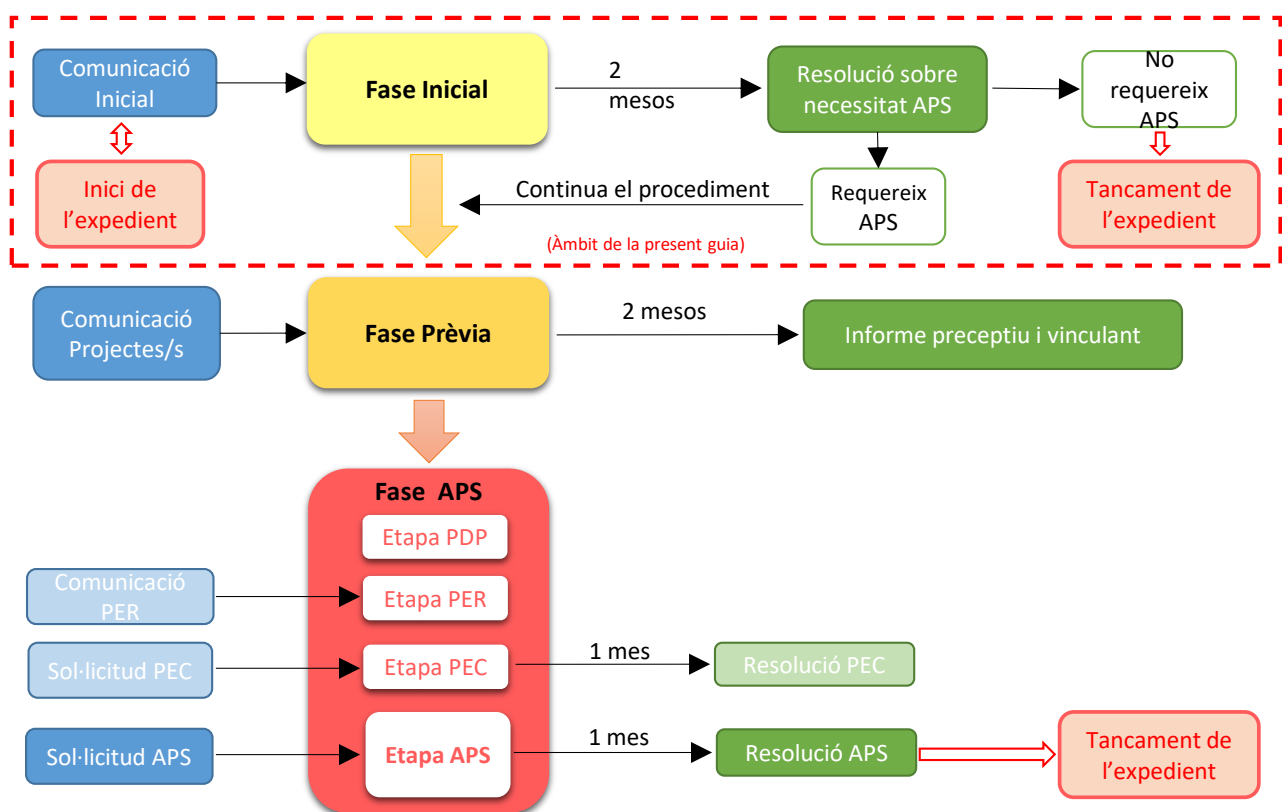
Comunicació Inicial

Fase Inicial

2 mesos

Resolució sobre necessitat APS

No requereix APS

Inici de l'expedient

Continua el procediment

Requereix APS

Tancament de l'expedient

(Àmbit de la present guia)

Comunicació Projectes/s

Fase Prèvia

2 mesos

Informe preceptiu i vinculant

Fase APS

Etapa PDP

Comunicació PER

Etapa PER

Sol·licitud PEC

Etapa PEC

1 mes

Resolució PEC

Sol·licitud APS

Etapa APS

1 mes

Resolució APS

Tancament de l'expedient